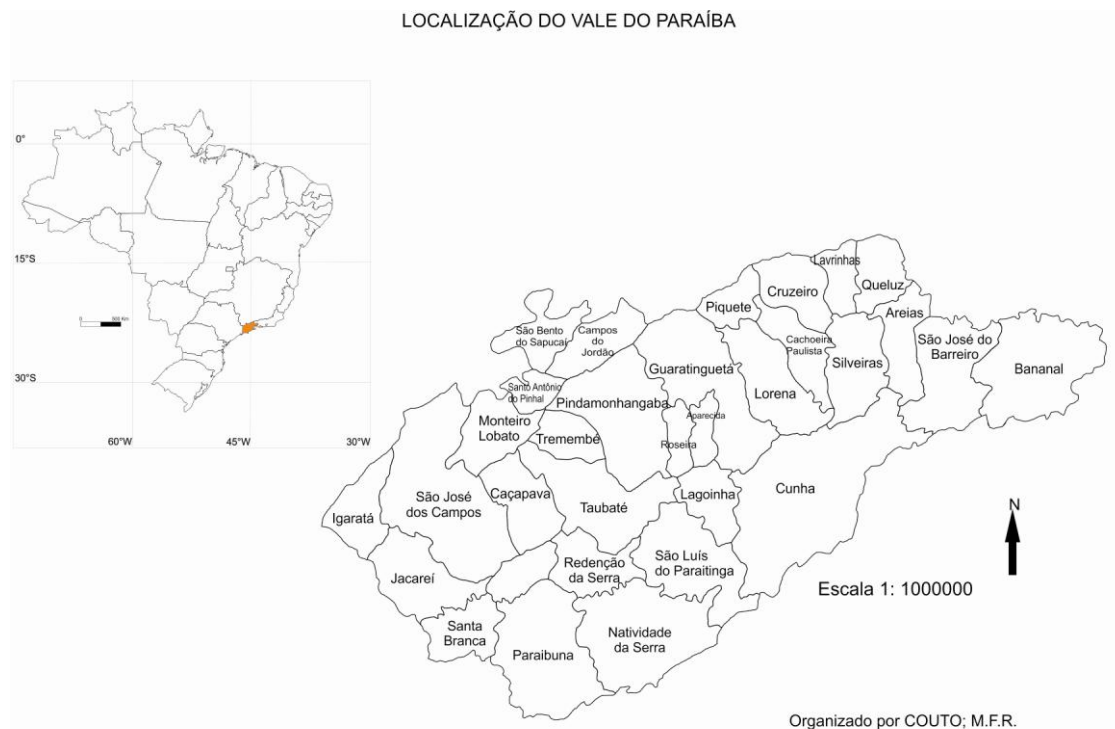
LOCALIZAÇÃO DO VALE DO PARAÍBA

0°
15°S
30°S
60°W
45°W
30°W
500 km

Lavrinhas
Queluz
Cruzeiro
Piquete
Areias
Cachoeira Paulista
São José do Barreiro
Bananal
Silveiras
São Bento do Sapucaí
Campos do Jordão
Guaratinguetá
Lorena
Santo Antônio do Pinhal
Pindamonhangaba
Aparecida
Monteiro Lobato
Tremembé
Roseira
Lagoinha
Cunha
Caçapava
São José dos Campos
Taubaté
Igaratá
Redenção da Serra
São Luís do Paraitinga
Jacareí
Santa Branca
Paraibuna
Natividade da Serra

N
Escala 1: 1000000

Organizado por COUTO; M.F.R.